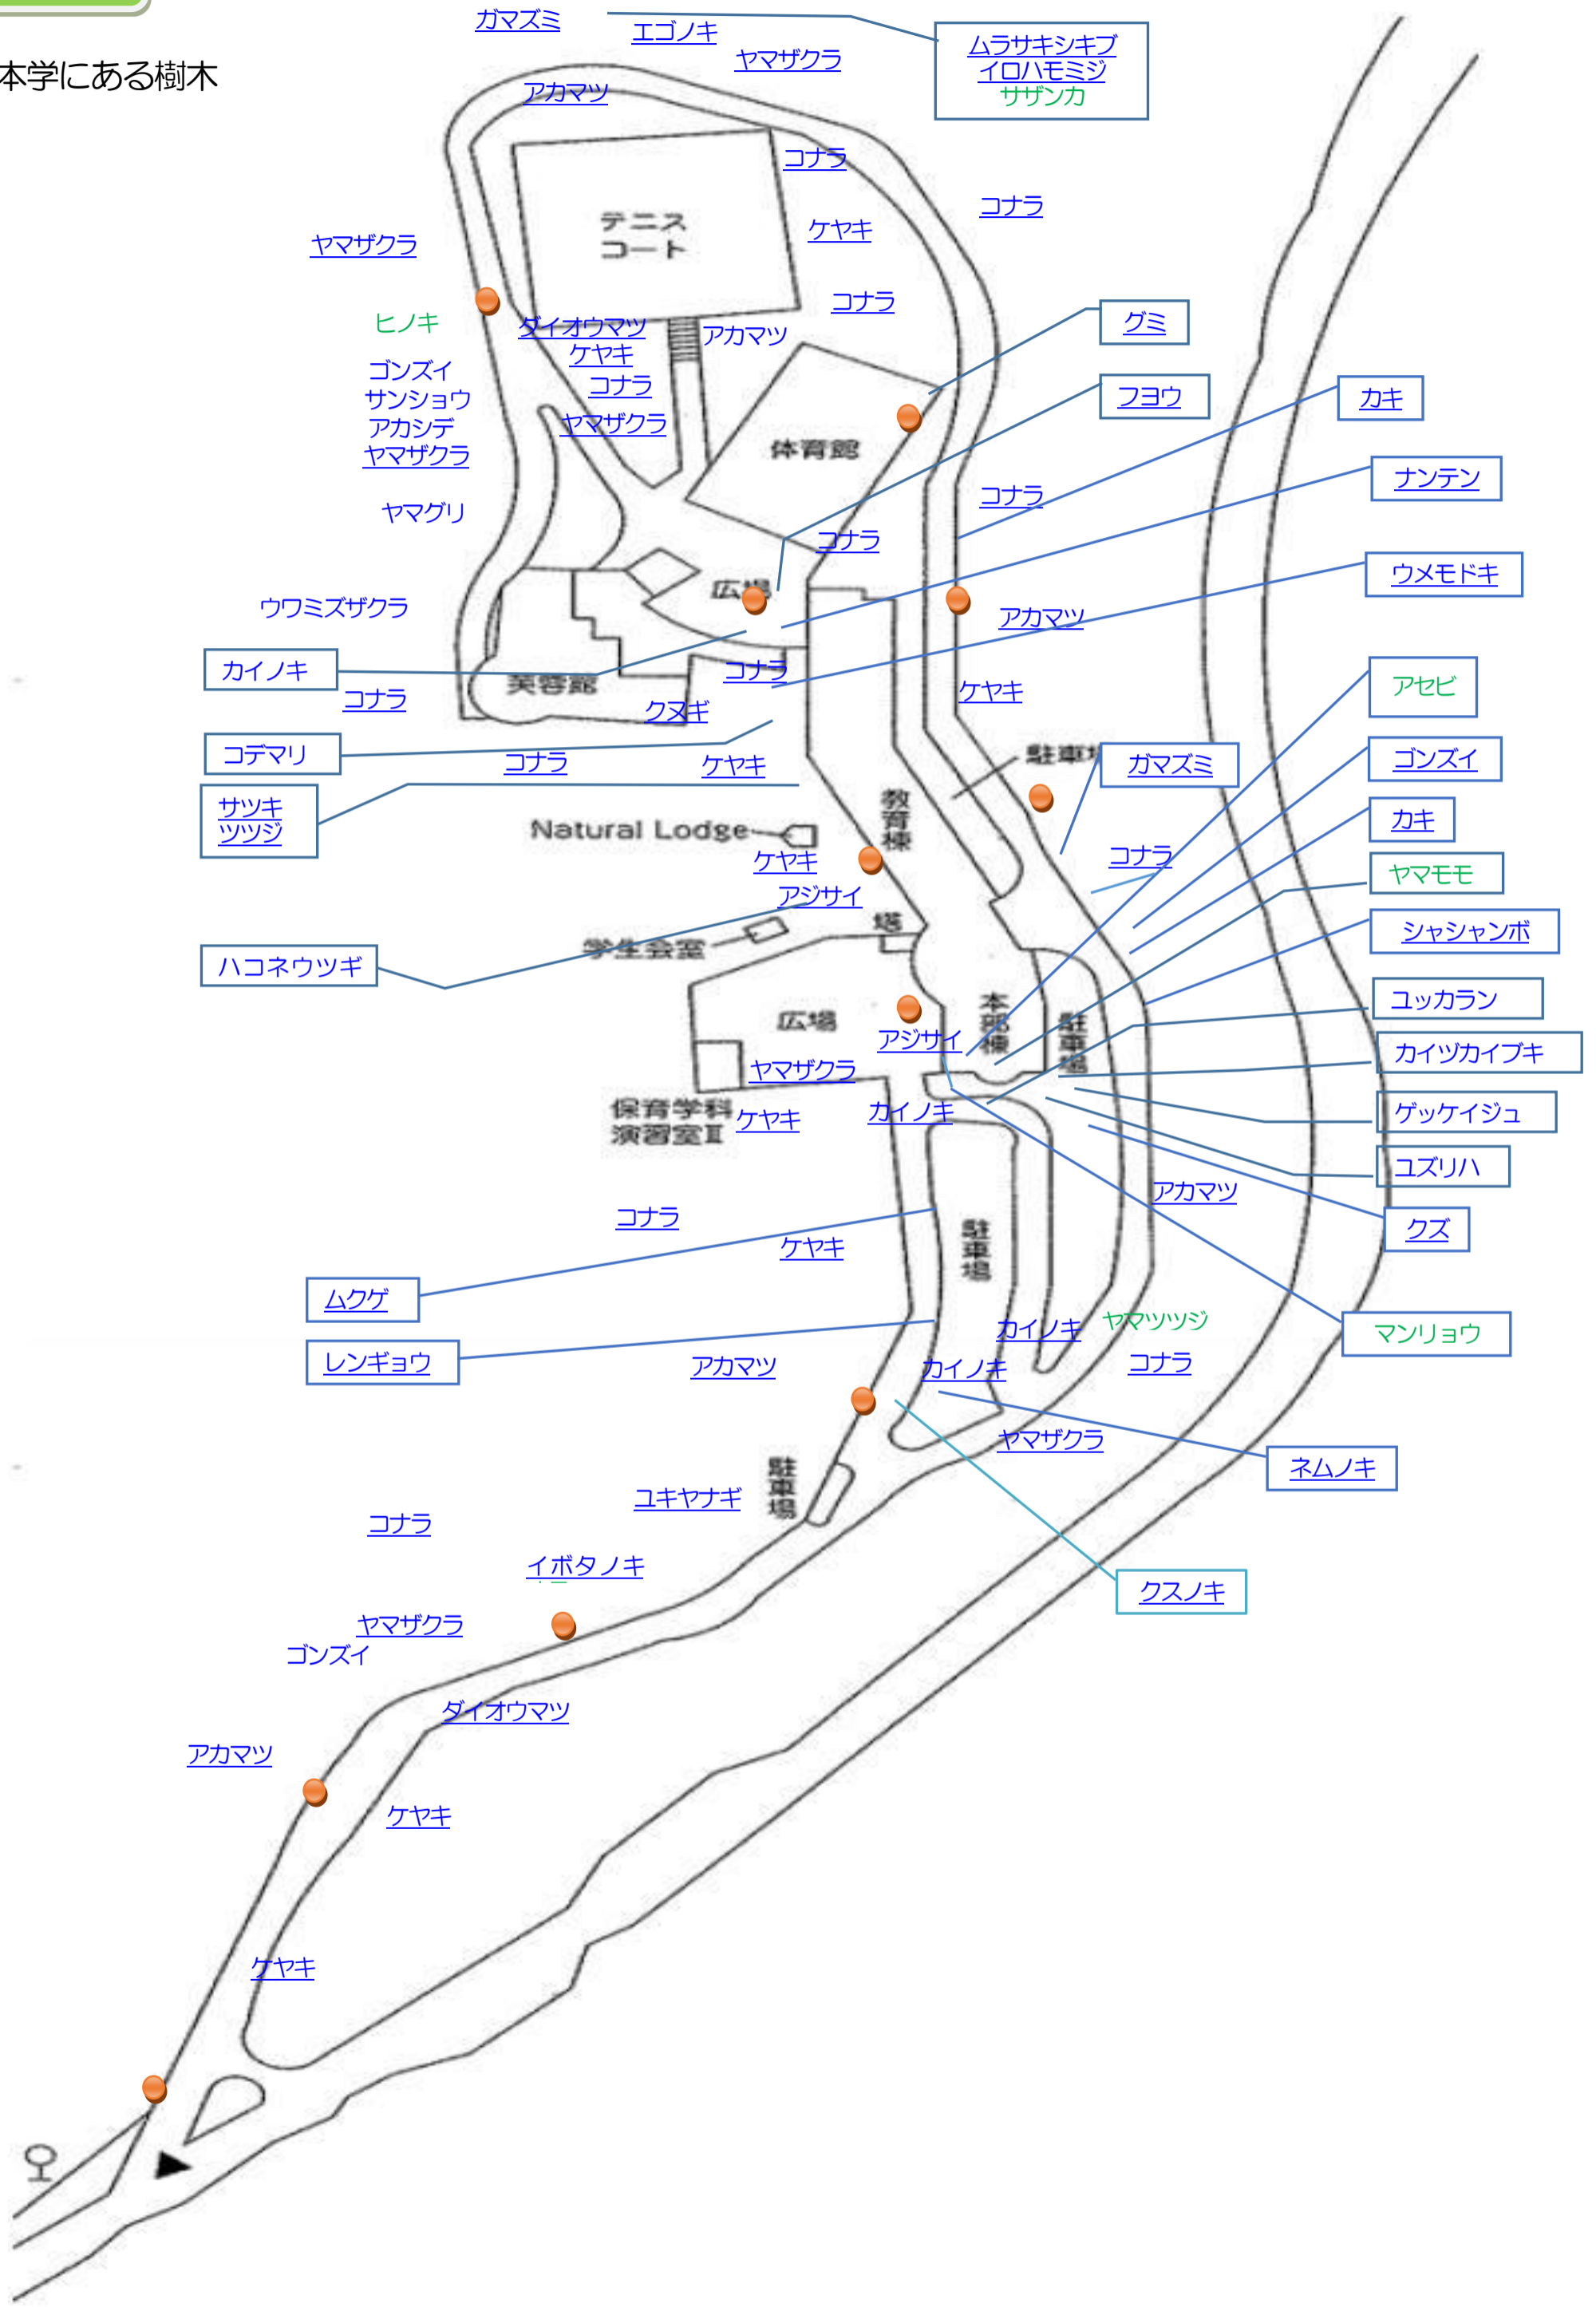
本学にある樹木

ガマズミ
エゴノキ
ヤマザクラ
ムラサキシキブ
イロハモミジ
サザンカ
アカマツ
コナラ
テニス コート
コナラ
ケヤキ
ヤマザクラ
コナラ
ヒノキ
ダイオウマツ
ケヤキ
アカマツ
グミ
ゴンズイ
サンショウ
アカシデ
ヤマザクラ
コナラ
ヤマザクラ
フヨウ
体育館
カキ
コナラ
ナンテン
ヤマグリ
コナラ
ウメモドキ
広場
ウワミズザクラ
アカマツ
カイノキ
コナラ
美容館
コナラ
ケヤキ
アセビ
クヌギ
コデマリ
駐車場
ガマズミ
ゴンズイ
コナラ
ケヤキ
サツキ
ツツジ
教育棟
カキ
Natural Lodge
ケヤキ
コナラ
ヤマモモ
アジサイ
塔
シャシャンボ
学生会室
ハコネウツギ
本部棟
駐車場
ユッカラン
広場
アジサイ
カイヅカイブキ
ヤマザクラ
保育学科 演習室Ⅱ
ケヤキ
カイノキ
ゲッケイジュ
ユズリハ
アカマツ
クズ
コナラ
ケヤキ
駐車場
ムクゲ
マンリョウ
カイノキ
ヤマツツジ
レンギョウ
アカマツ
カイノキ
コナラ
ヤマザクラ
ネムノキ
駐車場
ユキヤナギ
コナラ
イボタノキ
クスノキ
ヤマザクラ
ゴンズイ
ダイオウマツ
アカマツ
ケヤキ
ケヤキ